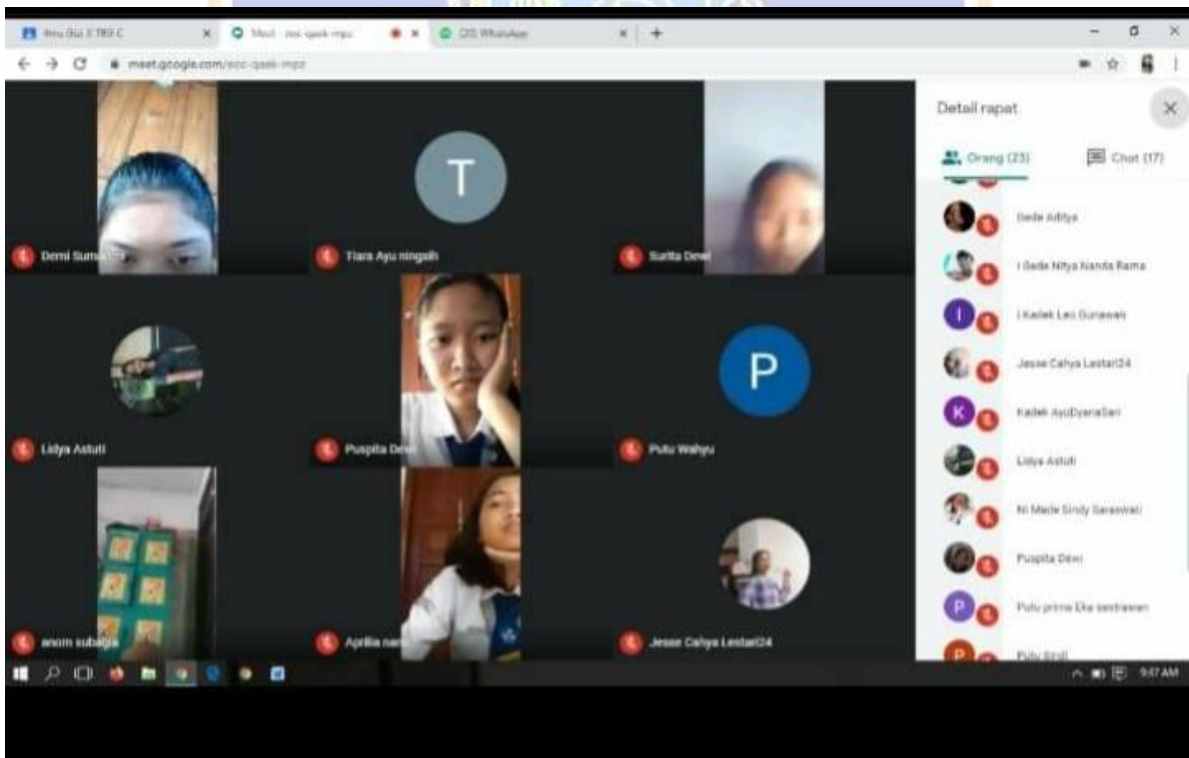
Ilmu Gizi X TBG C
Meet - ezc-qask-mpz
(3) WhatsApp
meet.google.com/ezc-qask-mpz

Demi Suma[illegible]
T
Tiara Ayu ningsih
Surita Dewi
Lidya Astuti
Puspita Dewi
P
Putu Wahyu
anom subagia
Aprilia nar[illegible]
Jesse Cahya Lestari24

Detail rapat
Orang (23)
Chat (17)
Gede Aditya
I Gede Nitya Nanda Rama
I Kadek Leo Gunawan
Jesse Cahya Lestari24
Kadek AyuDyanaSari
Lidya Astuti
Ni Made Sindy Saraswati
Puspita Dewi
Putu prima Eka sastrawan
Putu Sindi

9:47 AM